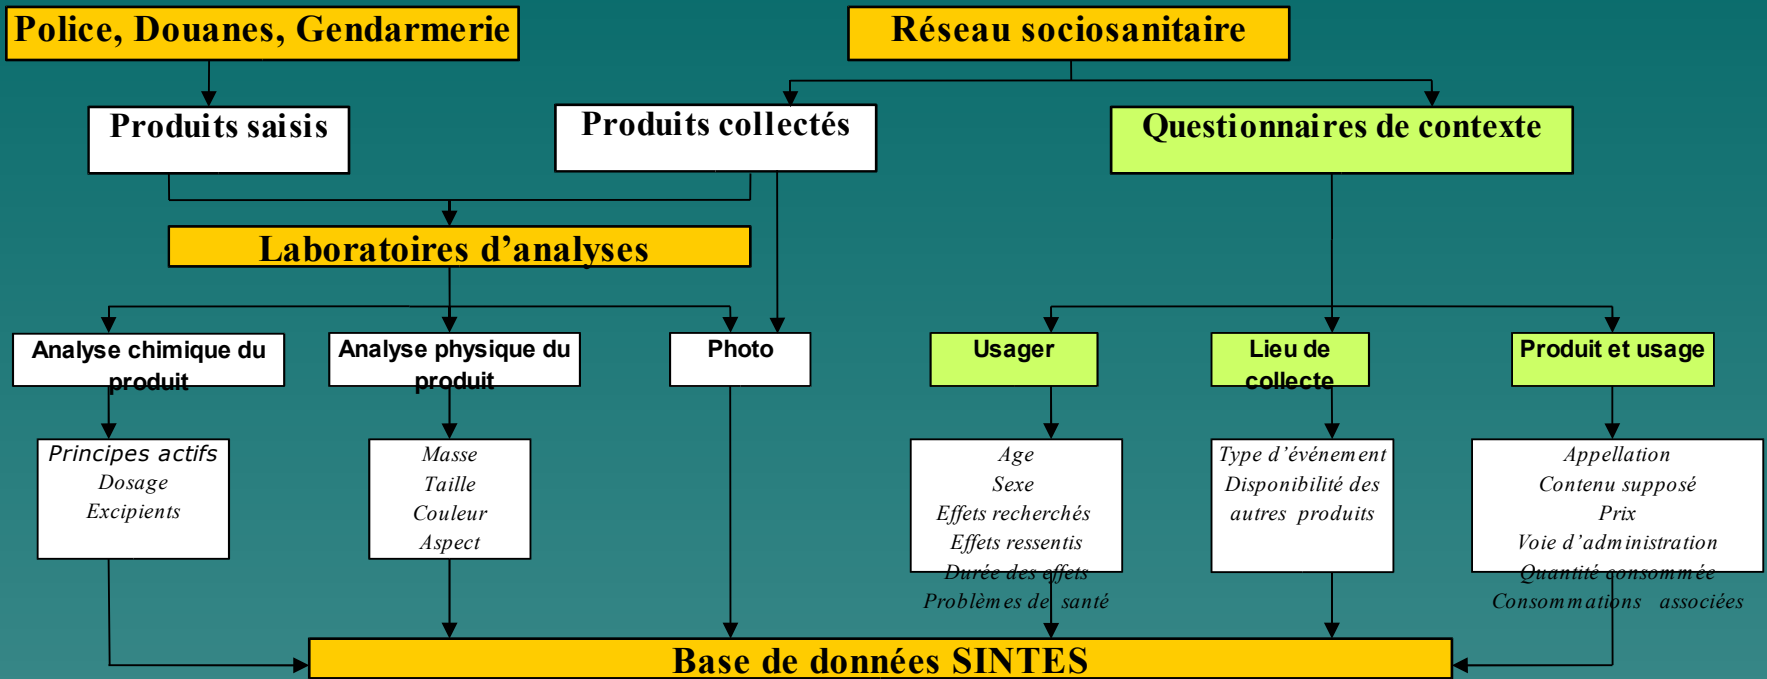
Police, Douanes, Gendarmerie

Réseau sociosanitaire

Produits saisis

Produits collectés

Questionnaires de contexte

Laboratoires d'analyses

Analyse chimique du produit

Analyse physique du produit

Photo

Usager

Lieu de collecte

Produit et usage

Principes actifs
Dosage
Excipients

Masse
Taille
Couleur
Aspect

Age
Sexe
Effets recherchés
Effets ressentis
Durée des effets
Problèmes de santé

Type d'événement
Disponibilité des autres produits

Appellation
Contenu supposé
Prix
Voie d'administration
Quantité consommée
Consommations associées

Base de données SINTES